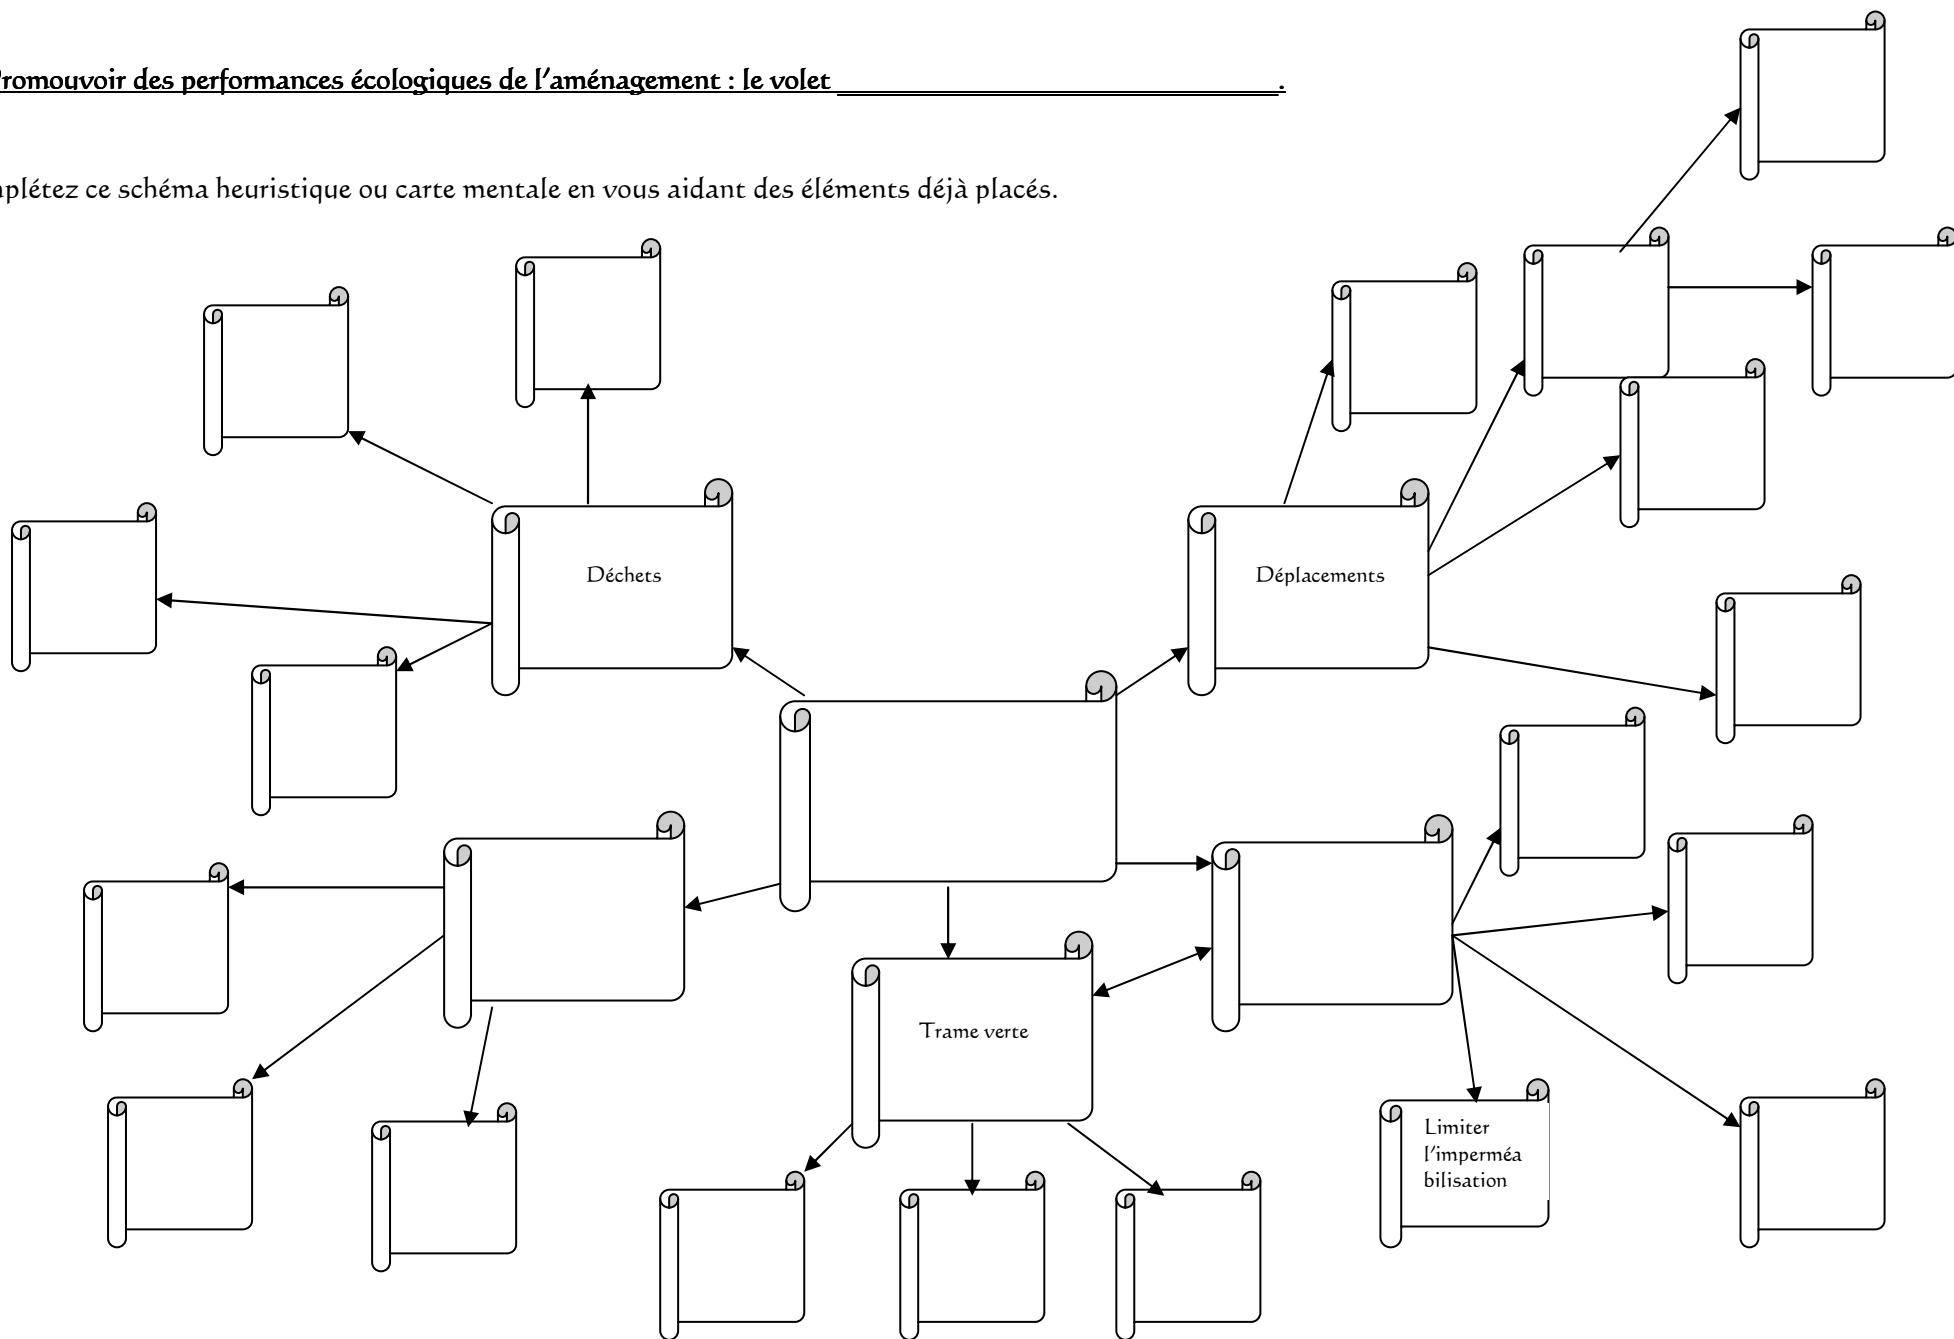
Promouvoir des performances écologiques de l'aménagement : le volet ______________________________.

plétez ce schéma heuristique ou carte mentale en vous aidant des éléments déjà placés.

Déchets

Déplacements

Trame verte

Limiter l'imperméabilisation